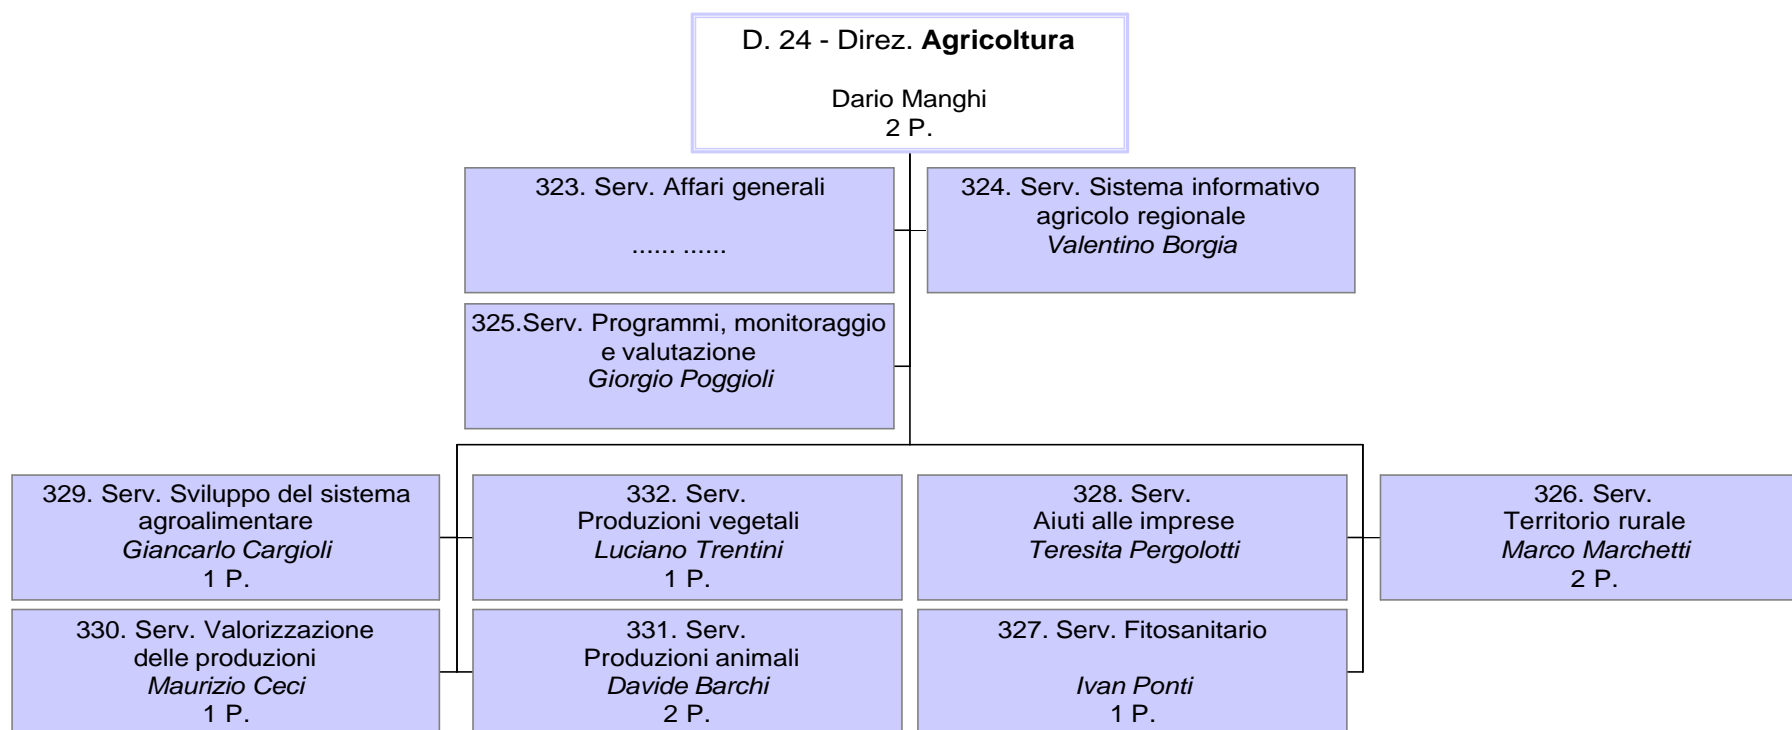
D. 24 - Direz. **Agricoltura**

Dario Manghi
2 P.

323. Serv. Affari generali

...... ......

324. Serv. Sistema informativo agricolo regionale
*Valentino Borgia*

325.Serv. Programmi, monitoraggio e valutazione
*Giorgio Poggioli*

329. Serv. Sviluppo del sistema agroalimentare
*Giancarlo Cargioli*
1 P.

332. Serv.
Produzioni vegetali
*Luciano Trentini*
1 P.

328. Serv.
Aiuti alle imprese
*Teresita Pergolotti*

326. Serv.
Territorio rurale
*Marco Marchetti*
2 P.

330. Serv. Valorizzazione delle produzioni
*Maurizio Ceci*
1 P.

331. Serv.
Produzioni animali
*Davide Barchi*
2 P.

327. Serv. Fitosanitario

*Ivan Ponti*
1 P.